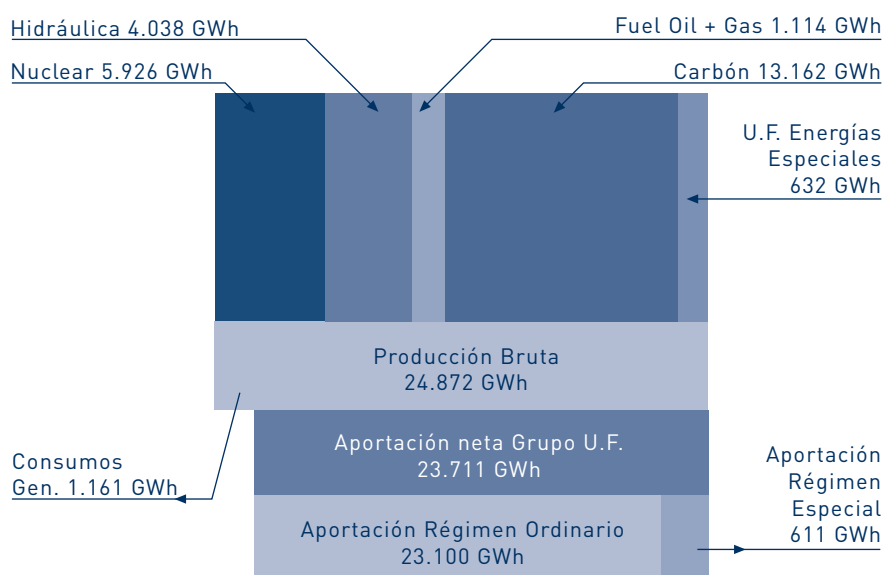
Hidráulica 4.038 GWh

Fuel Oil + Gas 1.114 GWh

Nuclear 5.926 GWh

Carbón 13.162 GWh

U.F. Energías Especiales 632 GWh

Producción Bruta 24.872 GWh

Aportación neta Grupo U.F. 23.711 GWh

Consumos Gen. 1.161 GWh

Aportación Régimen Especial 611 GWh

Aportación Régimen Ordinario 23.100 GWh